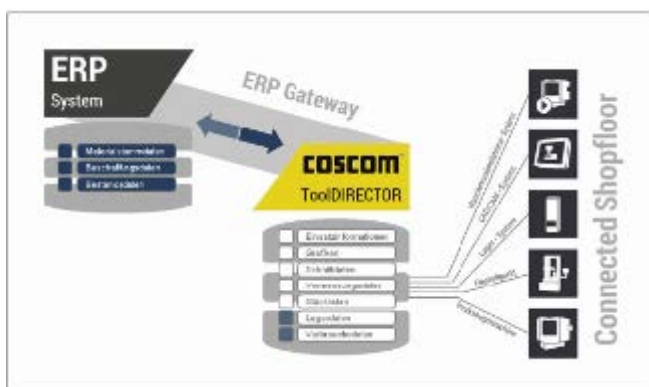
ERP
System

ERP Gateway

Materialstammdaten
Beschaffungsdaten
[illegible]

COSCOM
ToolDIRECTOR

Einzelteil-Komponenten
Grafiken
Schnittdaten
Vermessungsdaten
Stücklisten
Lagerdaten
Verbrauchsdaten

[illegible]
CAD/CAM-Systeme
Lager-Systeme
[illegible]
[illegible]

Connected Shopfloor